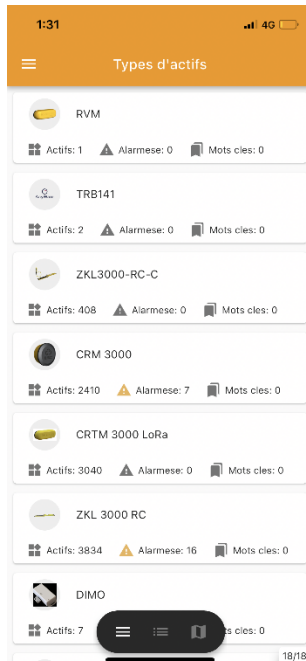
1:31
4G

Types d'actifs

RVM
Actifs: 1 Alarmese: 0 Mots cles: 0

TRB141
Actifs: 2 Alarmese: 0 Mots cles: 0

ZKL3000-RC-C
Actifs: 408 Alarmese: 0 Mots cles: 0

CRM 3000
Actifs: 2410 Alarmese: 7 Mots cles: 0

CRTM 3000 LoRa
Actifs: 3040 Alarmese: 0 Mots cles: 0

ZKL 3000 RC
Actifs: 3834 Alarmese: 16 Mots cles: 0

DIMO
Actifs: 7 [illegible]s cles: 0

18/18